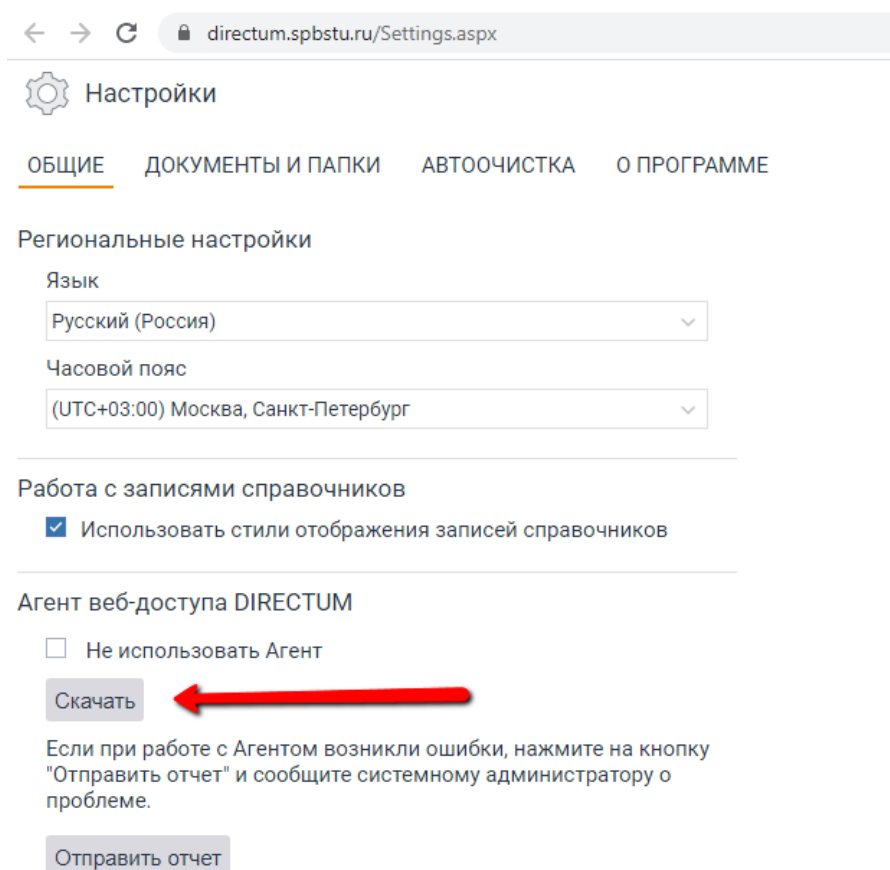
directum.spbstu.ru/Settings.aspx

Настройки

ОБЩИЕ ДОКУМЕНТЫ И ПАПКИ АВТООЧИСТКА О ПРОГРАММЕ

Региональные настройки

Язык

Русский (Россия)

Часовой пояс

(UTC+03:00) Москва, Санкт-Петербург

Работа с записями справочников

Использовать стили отображения записей справочников

Агент веб-доступа DIRECTUM

Не использовать Агент

Скачать

Если при работе с Агентом возникли ошибки, нажмите на кнопку "Отправить отчет" и сообщите системному администратору о проблеме.

Отправить отчет